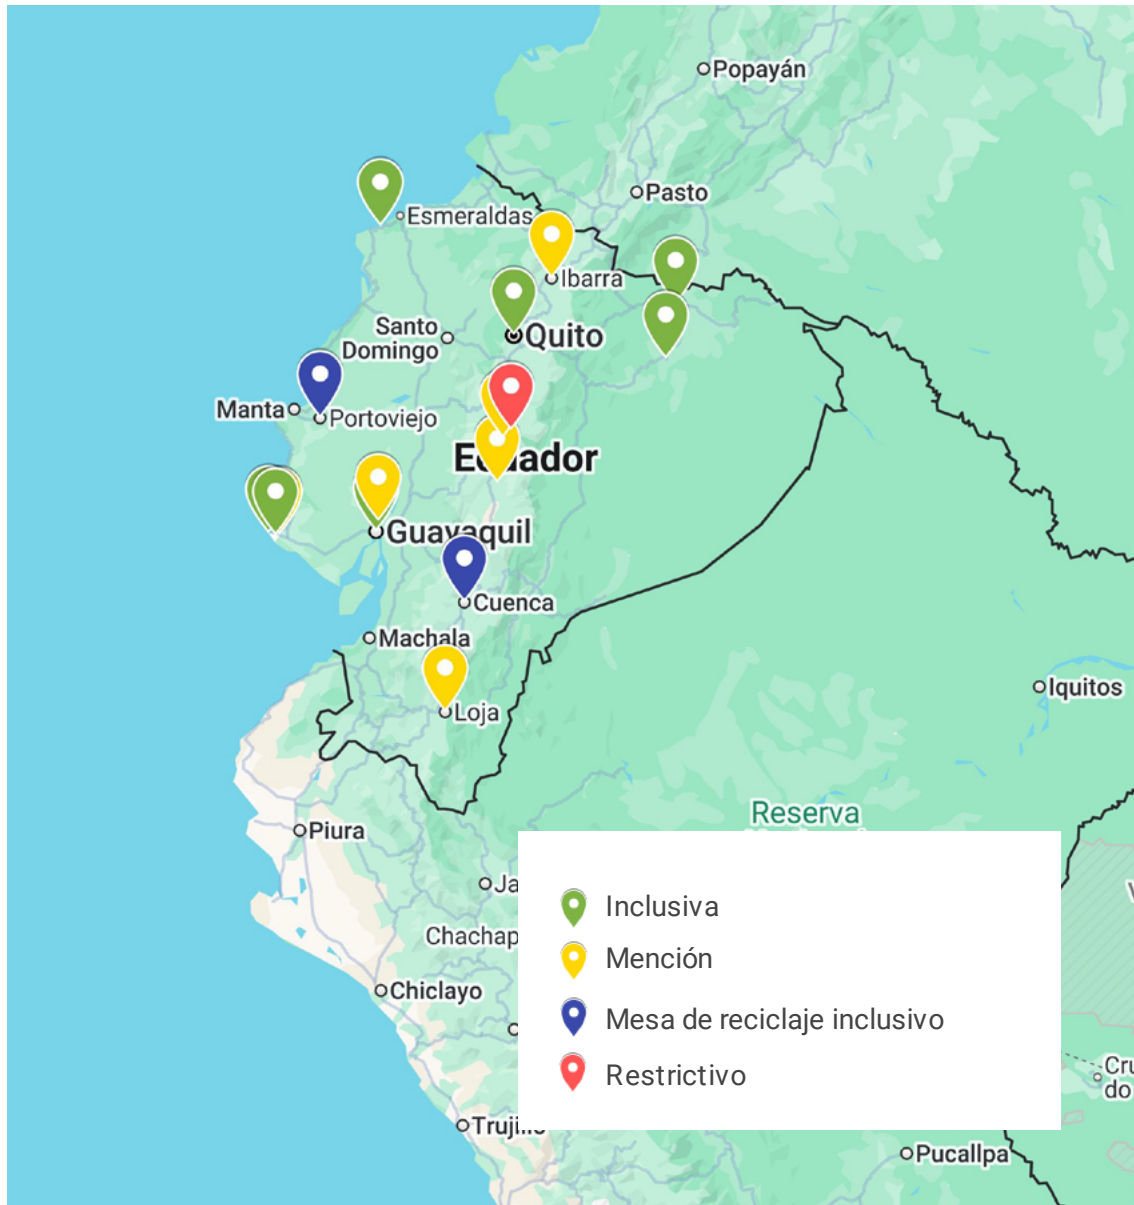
Popayán
Pasto
Esmeraldas
Ibarra
Quito
Santo Domingo
Manta
Portoviejo
Ec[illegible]ador
Guayaquil
Cuenca
Machala
Loja
Iquitos
Reserva
Piura
Ja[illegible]
Chachap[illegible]
Chiclayo
Truji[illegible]
Pucallpa
Cru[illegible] do

Inclusiva
Mención
Mesa de reciclaje inclusivo
Restrictivo